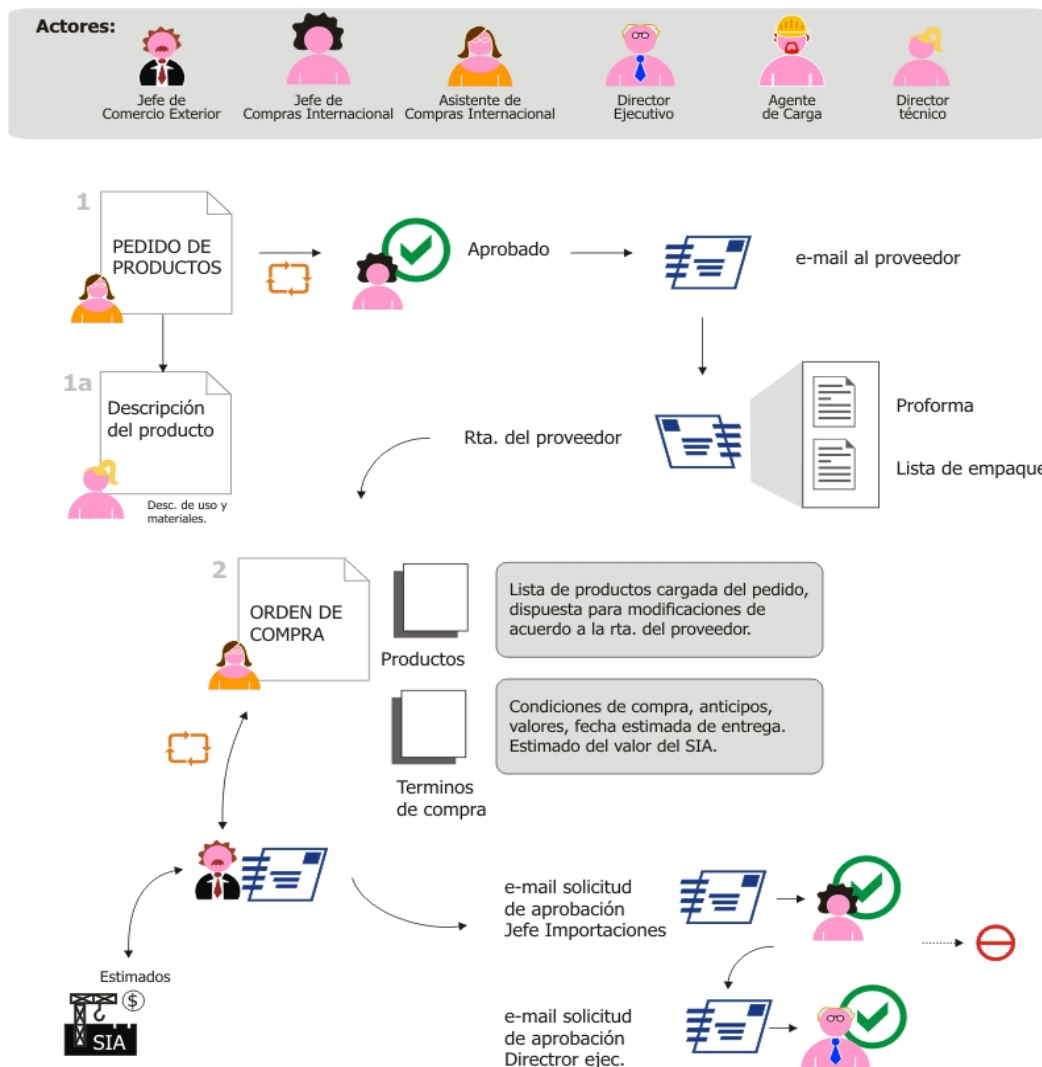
Actores:

Jefe de Comercio Exterior

Jefe de Compras Internacional

Asistente de Compras Internacional

Director Ejecutivo

Agente de Carga

Director técnico

1

PEDIDO DE PRODUCTOS

Aprobado

e-mail al proveedor

1a

Descripción del producto

Desc. de uso y materiales.

Rta. del proveedor

Proforma

Lista de empaque

2

ORDEN DE COMPRA

Productos

Lista de productos cargada del pedido, dispuesta para modificaciones de acuerdo a la rta. del proveedor.

Terminos de compra

Condiciones de compra, anticipos, valores, fecha estimada de entrega. Estimado del valor del SIA.

e-mail solicitud de aprobación Jefe Importaciones

Estimados

$

SIA

e-mail solicitud de aprobación Directror ejec.